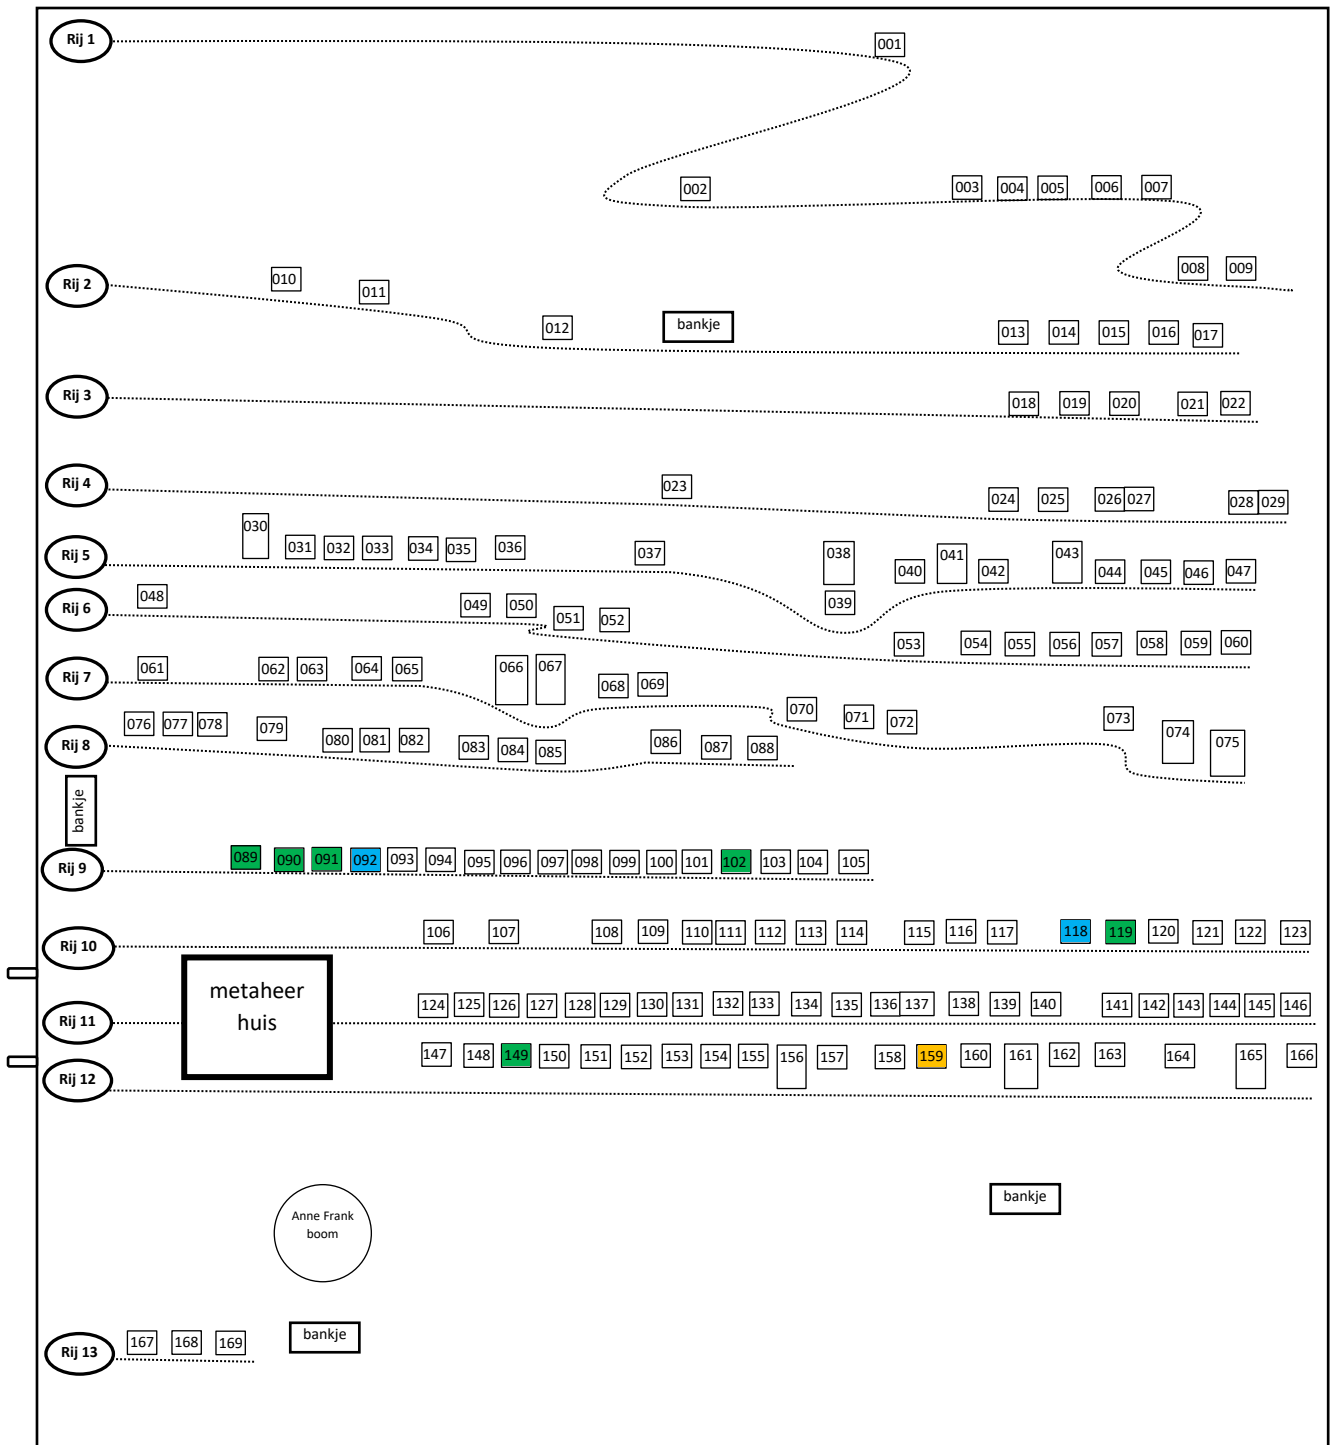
Rij 1
001
002
003 004 005 006 007
008 009

Rij 2
010
011
012
bankje
013 014 015 016 017

Rij 3
018 019 020 021 022

Rij 4
023
024 025 026 027 028 029

030
Rij 5
031 032 033 034 035 036
037
038
039
040 041 042 043 044 045 046 047

Rij 6
048
049 050 051 052
053 054 055 056 057 058 059 060

Rij 7
061 062 063 064 065 066 067 068 069
070 071 072
073
074 075

Rij 8
076 077 078 079
080 081 082
083 084 085
086 087 088

bankje

Rij 9
089 090 091 092 093 094 095 096 097 098 099 100 101 102 103 104 105

Rij 10
106 107 108 109 110 111 112 113 114 115 116 117 118 119 120 121 122 123

metaheer huis

Rij 11
124 125 126 127 128 129 130 131 132 133 134 135 136 137 138 139 140 141 142 143 144 145 146

Rij 12
147 148 149 150 151 152 153 154 155 156 157 158 159 160 161 162 163 164 165 166

bankje

Anne Frank boom

bankje

Rij 13
167 168 169